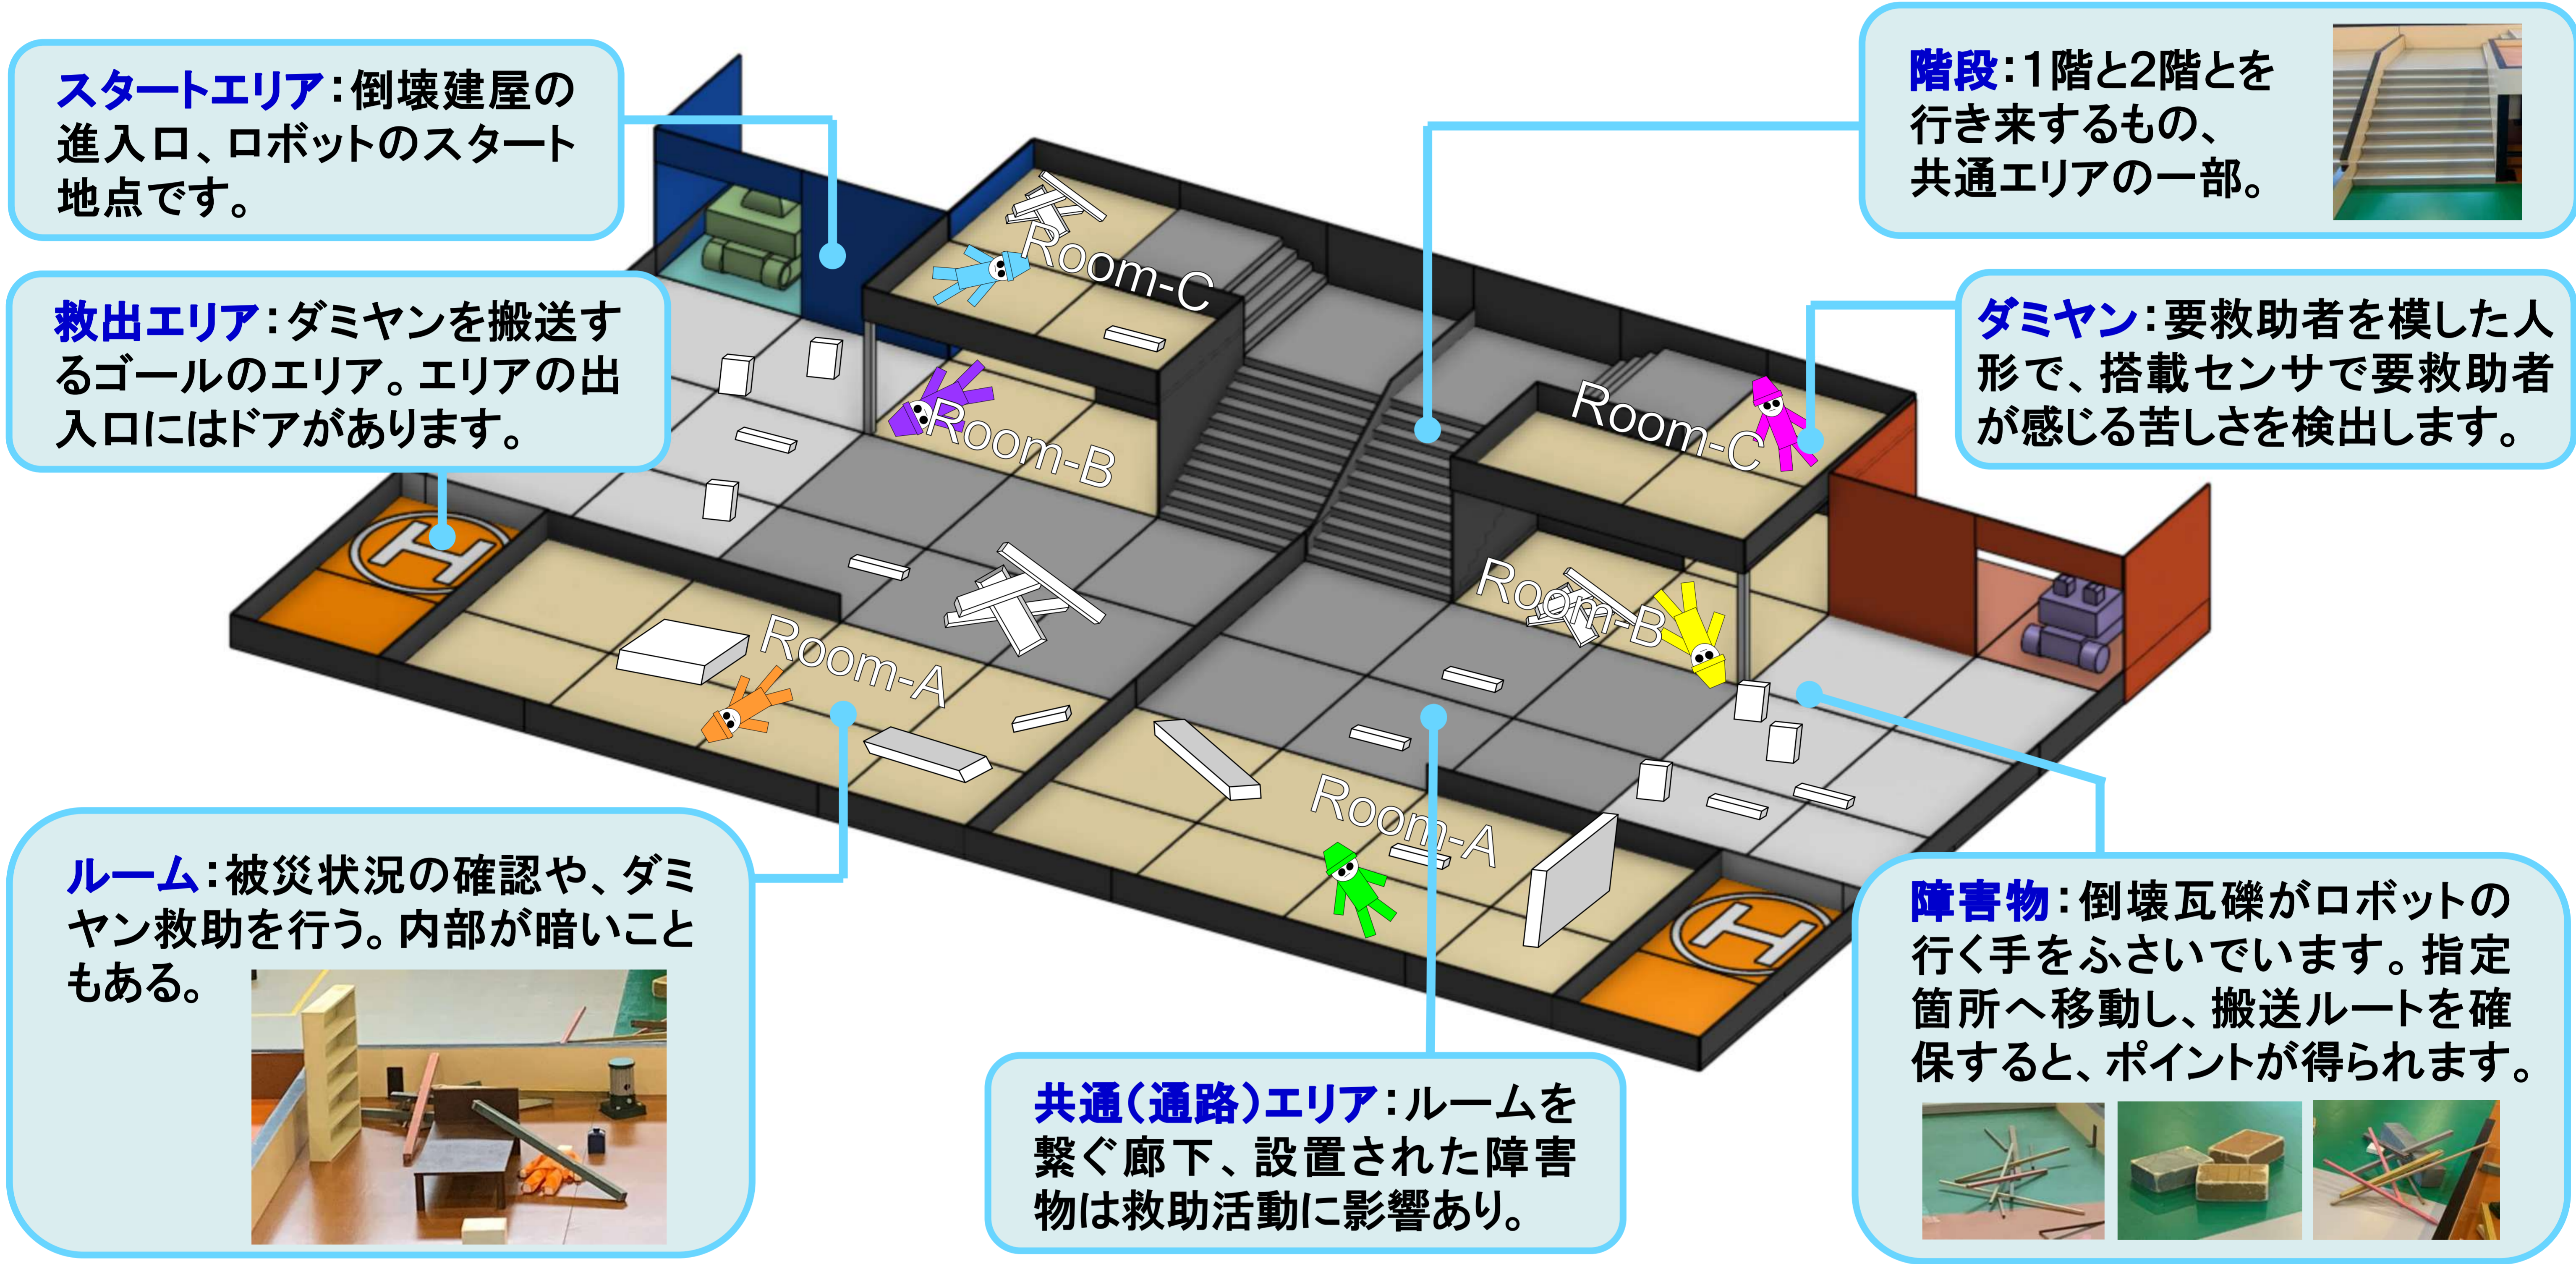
スタートエリア：倒壊建屋の進入口、ロボットのスタート地点です。

救出エリア：ダミヤンを搬送するゴールのエリア。エリアの出入口にはドアがあります。

階段：1階と2階とを行き来するもの、共通エリアの一部。

ダミヤン：要救助者を模した人形で、搭載センサで要救助者が感じる苦しさを検出します。

Room-C

Room-B

Room-C

Room-B

Room-A

Room-A

ルーム：被災状況の確認や、ダミヤン救助を行う。内部が暗いこともある。

共通（通路）エリア：ルームを繋ぐ廊下、設置された障害物は救助活動に影響あり。

障害物：倒壊瓦礫がロボットの行く手をふさいでいます。指定箇所へ移動し、搬送ルートを確保すると、ポイントが得られます。